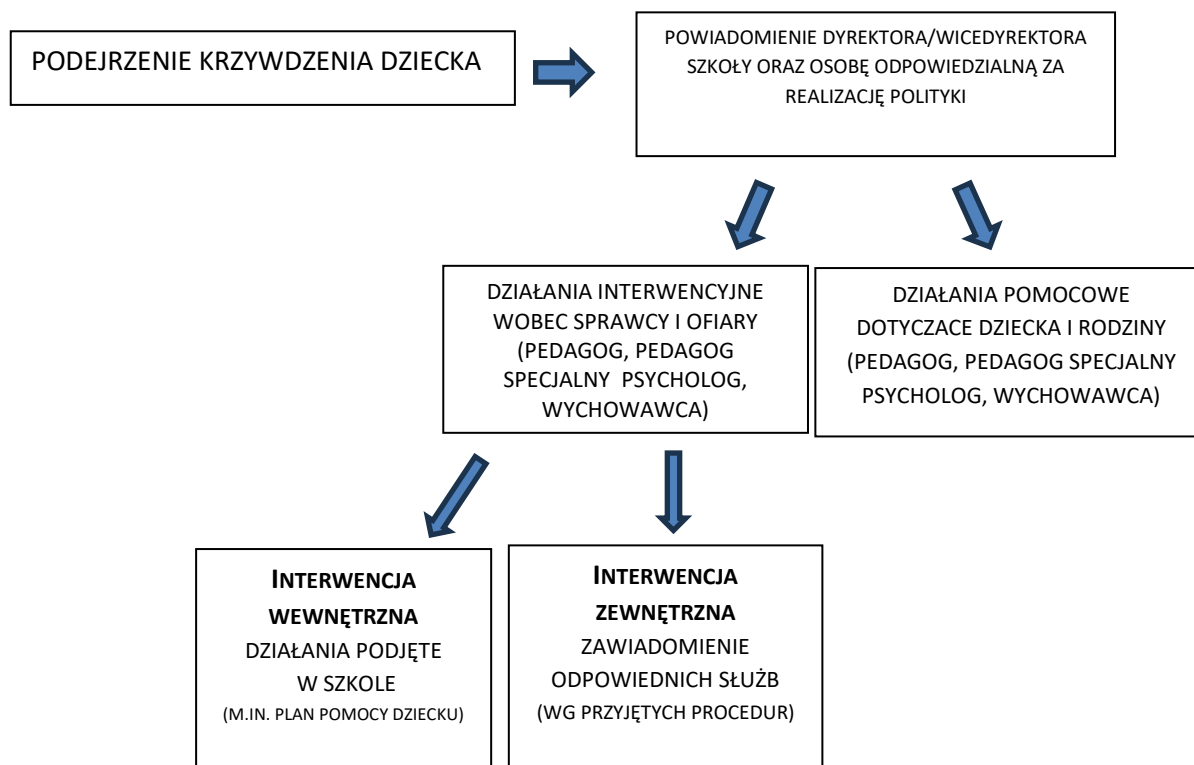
PODEJRZENIE KRZYWDZENIA DZIECKA

POWIADOMIENIE DYREKTORA/WICEDYREKTORA SZKOŁY ORAZ OSOBĘ ODPOWIEDZIALNĄ ZA REALIZACJĘ POLITYKI

DZIAŁANIA INTERWENCYJNE WOBEC SPRAWCY I OFIARY (PEDAGOG, PEDAGOG SPECJALNY PSYCHOLOG, WYCHOWAWCA)

DZIAŁANIA POMOCOWE DOTYCZACE DZIECKA I RODZINY (PEDAGOG, PEDAGOG SPECJALNY PSYCHOLOG, WYCHOWAWCA)

INTERWENCJA WEWNĘTRZNA
DZIAŁANIA PODJĘTE W SZKOLE
(M.IN. PLAN POMOCY DZIECKU)

INTERWENCJA ZEWNĘTRZNA
ZAWIADOMIENIE ODPOWIEDNICH SŁUŻB
(WG PRZYJĘTYCH PROCEDUR)